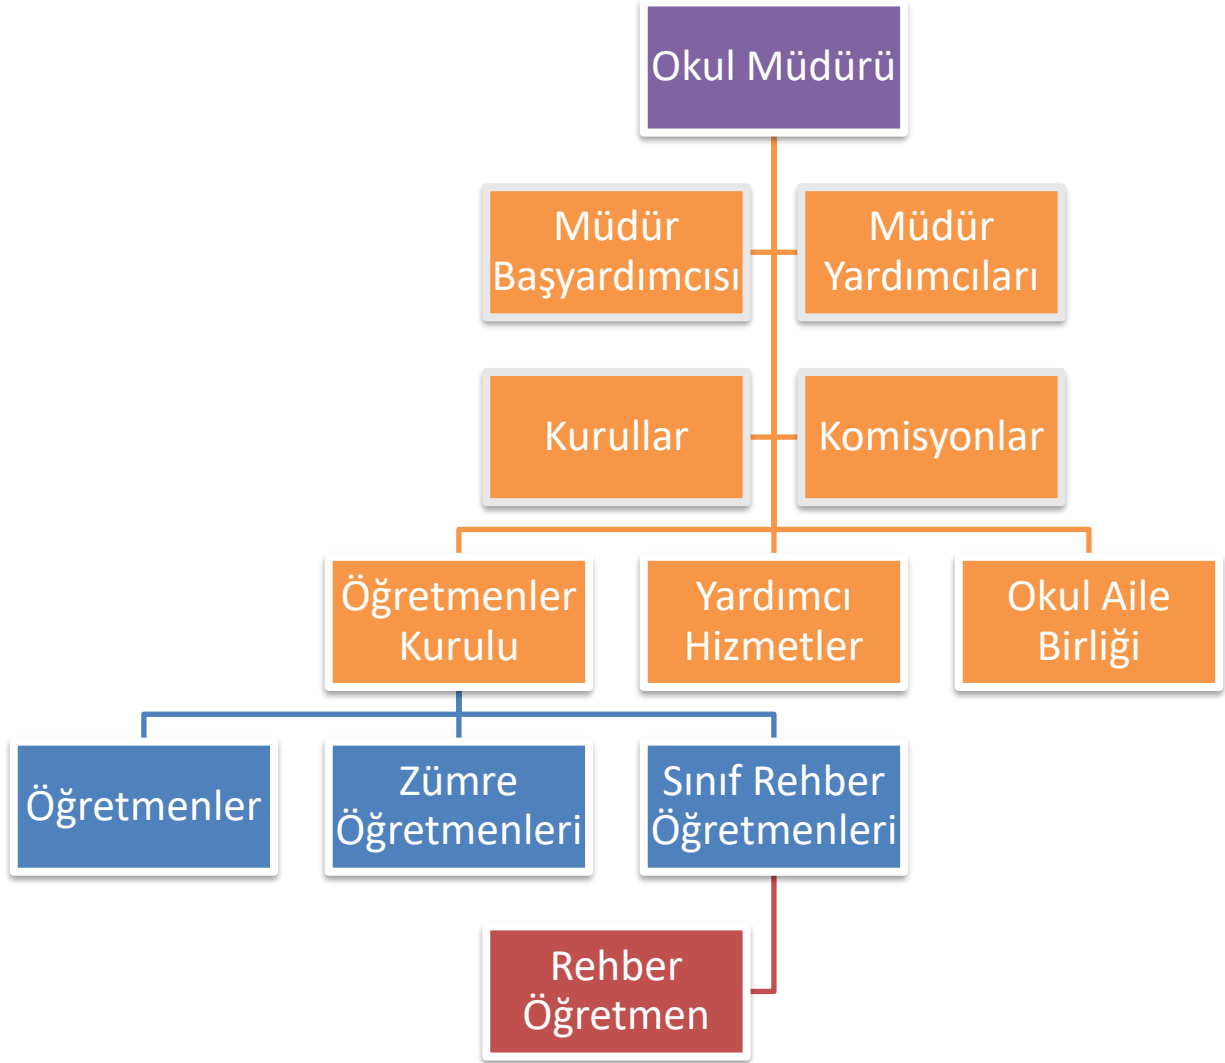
Okul Müdürü

Müdür Başyardımcısı

Müdür Yardımcıları

Kurullar

Komisyonlar

Öğretmenler Kurulu

Yardımcı Hizmetler

Okul Aile Birliği

Öğretmenler

Zümre Öğretmenleri

Sınıf Rehber Öğretmenleri

Rehber Öğretmen